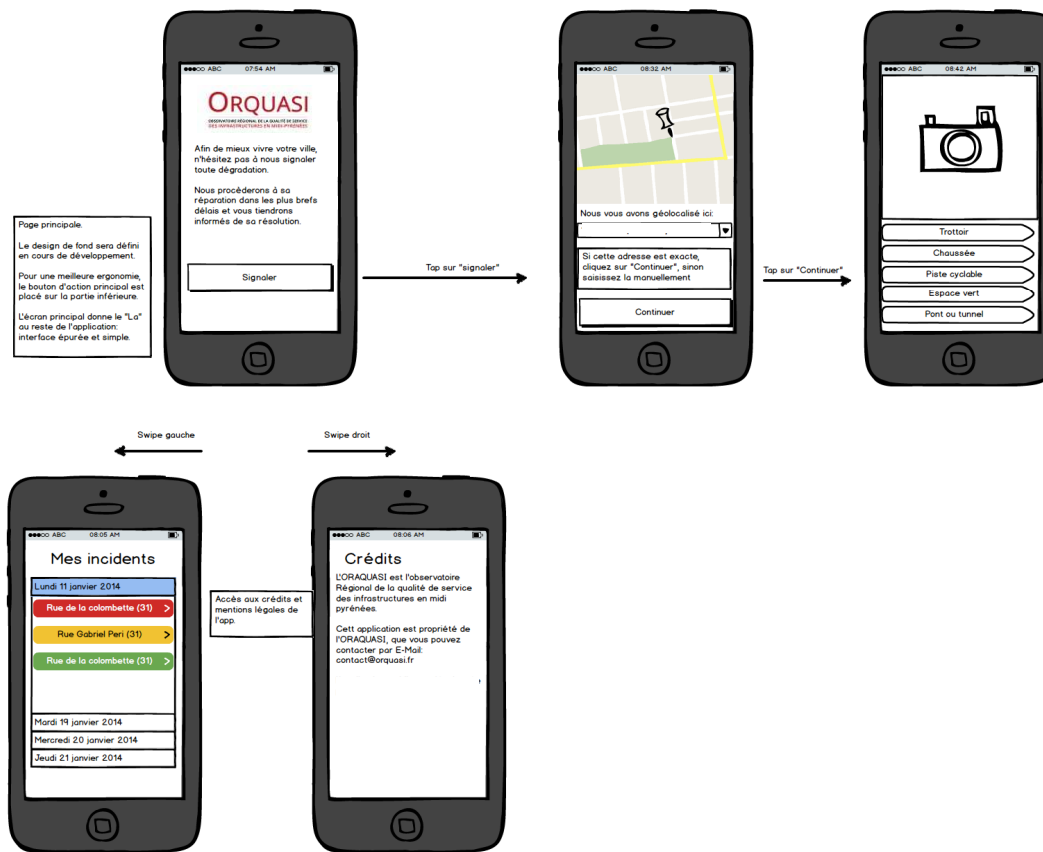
Page principale.

Le design de fond sera défini en cours de développement.

Pour une meilleure ergonomie, le bouton d'action principal est placé sur la partie inférieure.

L'écran principal donne le "La" au reste de l'application: interface épurée et simple.

●●●○○ ABC 07:54 AM

ORQUASI

OBSERVATOIRE RÉGIONAL DE LA QUALITÉ DE SERVICE DES INFRASTRUCTURES EN MIDI-PYRÉNÉES

Afin de mieux vivre votre ville, n'hésitez pas à nous signaler toute dégradation.

Nous procéderons à sa réparation dans les plus brefs délais et vous tiendrons informés de sa résolution.

Signaler

Tap sur "signaler"

●●●○○ ABC 08:32 AM

Nous vous avons géolocalisé ici:

Si cette adresse est exacte, cliquez sur "Continuer", sinon saisissez la manuellement

Continuer

Tap sur "Continuer"

●●●○○ ABC 08:42 AM

Trottoir

Chaussée

Piste cyclable

Espace vert

Pont ou tunnel

Swipe gauche

Swipe droit

●●●○○ ABC 08:05 AM

Mes incidents

Lundi 11 janvier 2014

Rue de la colombette (31)

Rue Gabriel Peri (31)

Rue de la colombette (31)

Mardi 19 janvier 2014

Mercredi 20 janvier 2014

Jeudi 21 janvier 2014

Accès aux crédits et mentions légales de l'app.

●●●○○ ABC 08:06 AM

Crédits

L'ORAQUASI est l'observatoire Régional de la qualité de service des infrastructures en midi pyrénées.

Cett application est propriété de l'ORAQUASI, que vous pouvez contacter par E-Mail: contact@orquasi.fr